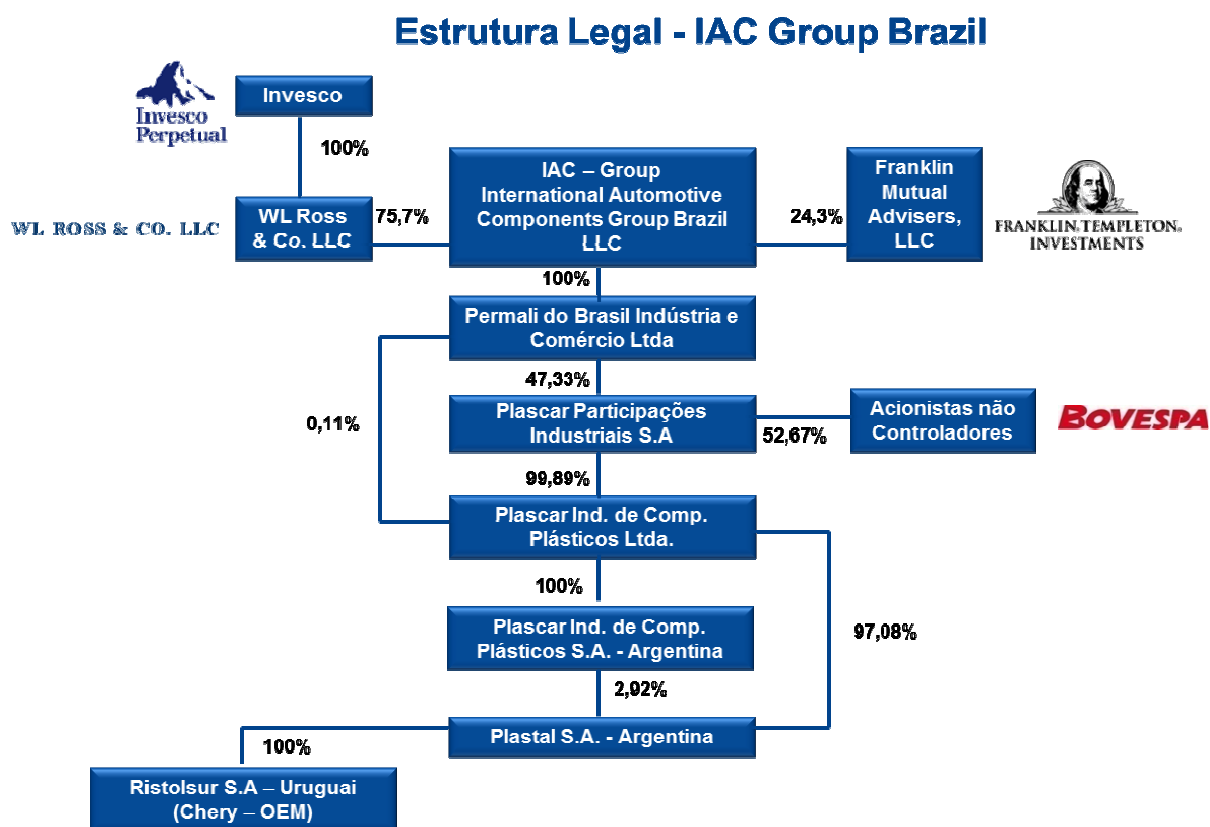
Estrutura Legal - IAC Group Brazil

Invesco Perpetual

Invesco

100%

WL ROSS & CO. LLC

WL Ross & Co. LLC

75,7%

IAC – Group International Automotive Components Group Brazil LLC

24,3%

Franklin Mutual Advisers, LLC

FRANKLIN TEMPLETON INVESTMENTS

100%

Permali do Brasil Indústria e Comércio Ltda

47,33%

0,11%

Plascar Participações Industriais S.A

52,67%

Acionistas não Controladores

BOVESPA

99,89%

Plascar Ind. de Comp. Plásticos Ltda.

100%

97,08%

Plascar Ind. de Comp. Plásticos S.A. - Argentina

2,92%

100%

Plastal S.A. - Argentina

Ristolsur S.A – Uruguai (Chery – OEM)